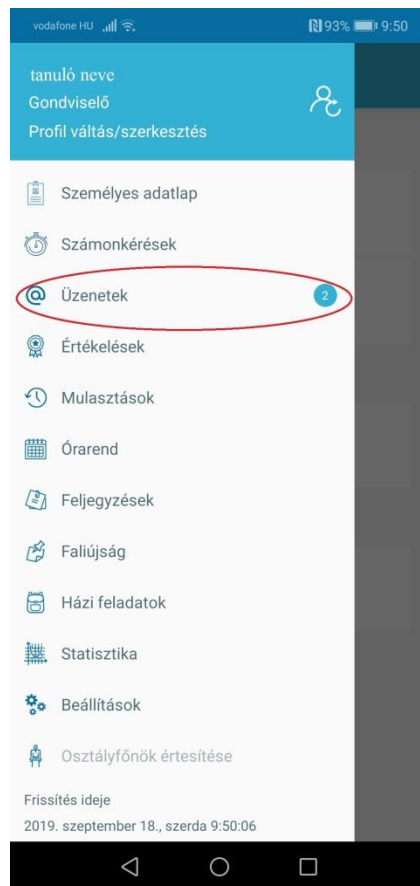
vodafone HU 93% 9:50

tanuló neve
Gondviselő
Profil váltás/szerkesztés

Személyes adatlap
Számonkérések
Üzenetek 2
Értékelések
Mulasztások
Órarend
Feljegyzések
Faliújság
Házi feladatok
Statisztika
Beállítások
Osztályfőnök értesítése

Frissítés ideje
2019. szeptember 18., szerda 9:50:06